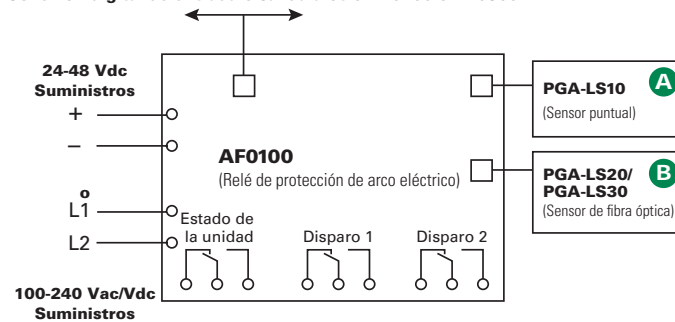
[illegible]

24-48 Vdc
Suministros

+

–

o

L1

L2

100-240 Vac/Vdc
Suministros

AF0100
(Relé de protección de arco eléctrico)

Estado de la unidad

Disparo 1

Disparo 2

PGA-LS10
(Sensor puntual)

A

PGA-LS20/
PGA-LS30
(Sensor de fibra óptica)

B